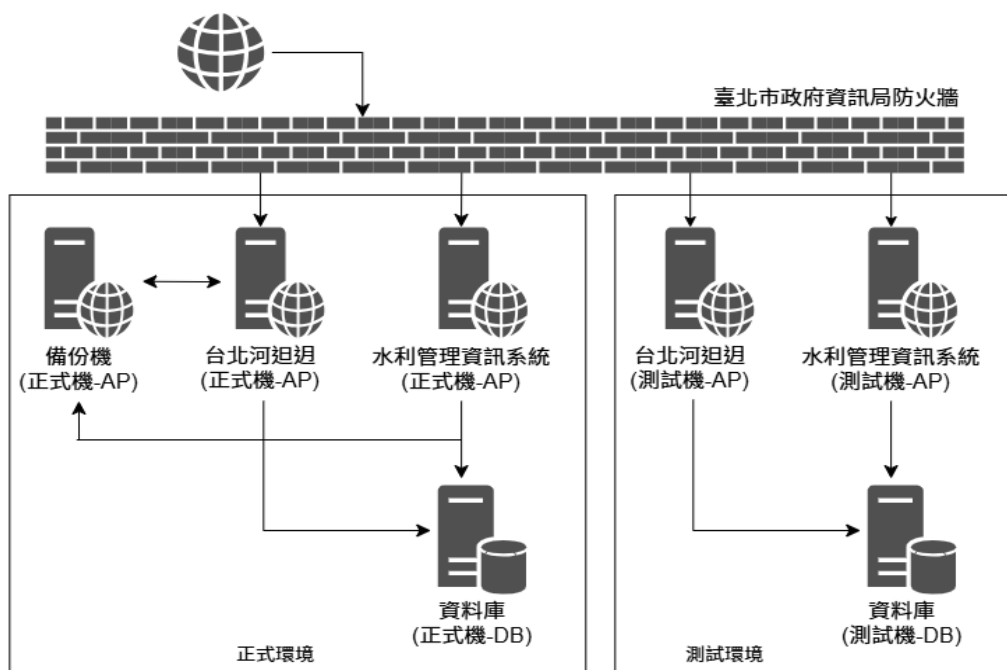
臺北市政府資訊局防火牆

備份機
(正式機-AP)

台北河迴迴
(正式機-AP)

水利管理資訊系統
(正式機-AP)

資料庫
(正式機-DB)

正式環境

台北河迴迴
(測試機-AP)

水利管理資訊系統
(測試機-AP)

資料庫
(測試機-DB)

測試環境